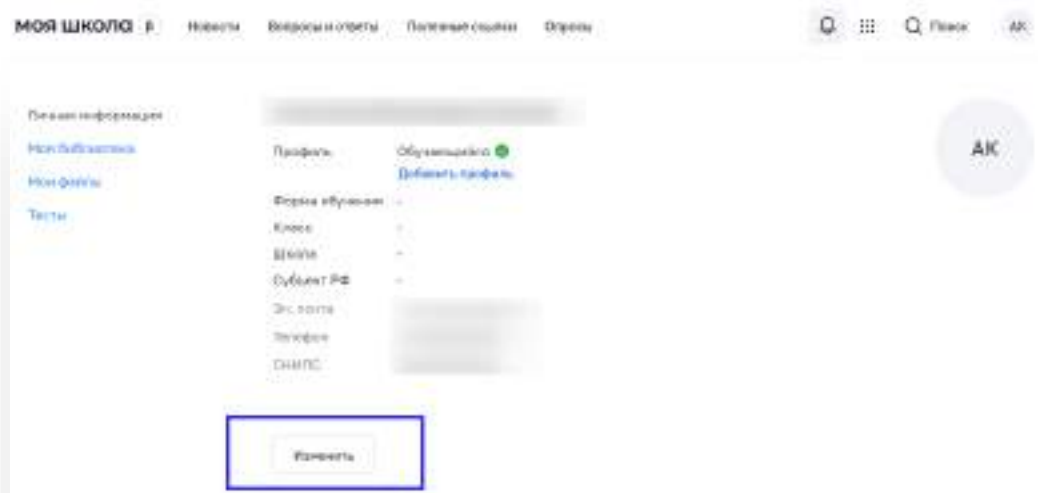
МОЯ ШКОЛА β Новости Вопросы и ответы Полезные ссылки Опросы

Поиск АК

Личная информация
Мои библиотеки
Мои файлы
Тесты

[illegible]

Профиль Обучающийся
Добавить профиль

Форма обучения -
Класс -
Школа -
Субъект РФ -
Эл. почта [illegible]
Телефон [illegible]
СНИЛС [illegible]

АК

Изменить